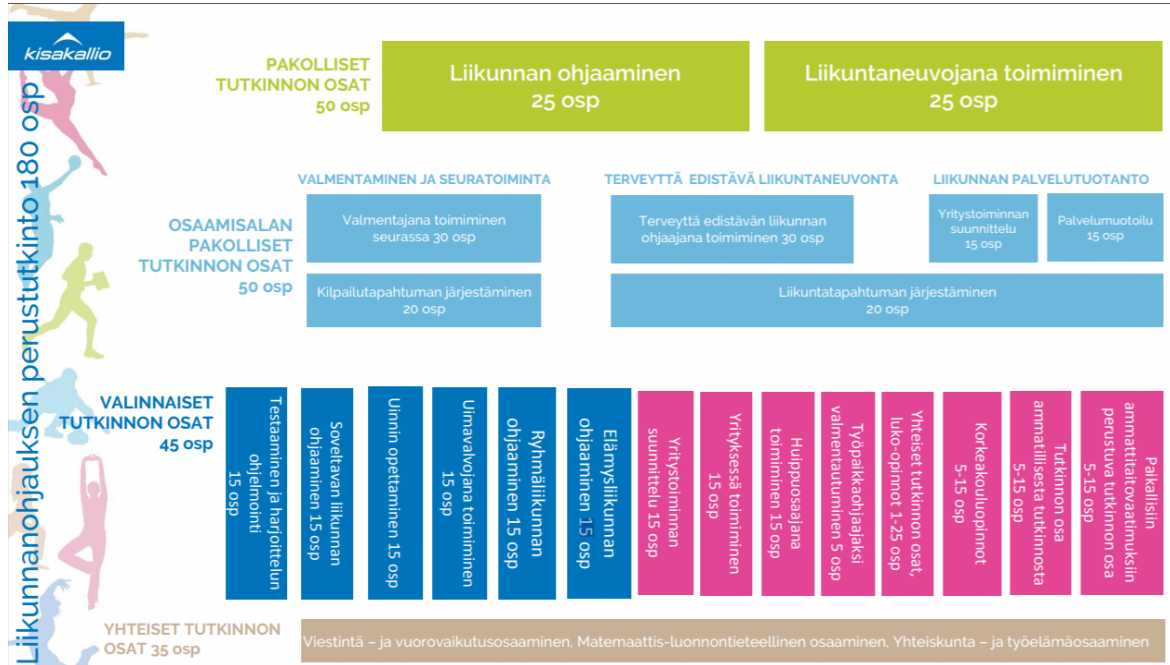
kisakallio

Liikunnanohjauksen perustutkinto 180 osp

PAKOLLISET TUTKINNON OSAT 50 osp

Liikunnan ohjaaminen 25 osp

Liikuntaneuvojana toimiminen 25 osp

VALMENTAMINEN JA SEURATOIMINTA

TERVEYTTÄ EDISTÄVÄ LIIKUNTANEUVONTA

LIIKUNNAN PALVELUTUOTANTO

OSAAMISALAN PAKOLLISET TUTKINNON OSAT 50 osp

Valmentajana toimiminen seurassa 30 osp

Terveyttä edistävän liikunnan ohjaajana toimiminen 30 osp

Yritystoiminnan suunnittelu 15 osp

Palvelumuotoilu 15 osp

Kilpailutapahtuman järjestäminen 20 osp

Liikuntatapahtuman järjestäminen 20 osp

VALINNAISET TUTKINNON OSAT 45 osp

Testaaminen ja harjoittelun ohjelmointi 15 osp

Soveltavan liikunnan ohjaaminen 15 osp

Uinnin opettaminen 15 osp

Uimavalvojana toimiminen 15 osp

Ryhmäliikunnan ohjaaminen 15 osp

Elämysliikunnan ohjaaminen 15 osp

Yritystoiminnan suunnittelu 15 osp

Yrityksessä toimiminen 15 osp

Huippuosaajana toimiminen 15 osp

Työpaikkaohjaajaksi valmentautuminen 5 osp

Yhteiset tutkinnon osat, luko-opinnot 1-25 osp

Korkeakouluopinnot 5-15 osp

Tutkinnon osa ammatillisesta tutkinnosta 5-15 osp

Paikallisiin ammattitaitovaatimuksiin perustuva tutkinnon osa 5-15 osp

YHTEISET TUTKINNON OSAT 35 osp

Viestintä – ja vuorovaikutusosaaminen, Matemaattis-luonnontieteellinen osaaminen, Yhteiskunta – ja työelämäosaaminen